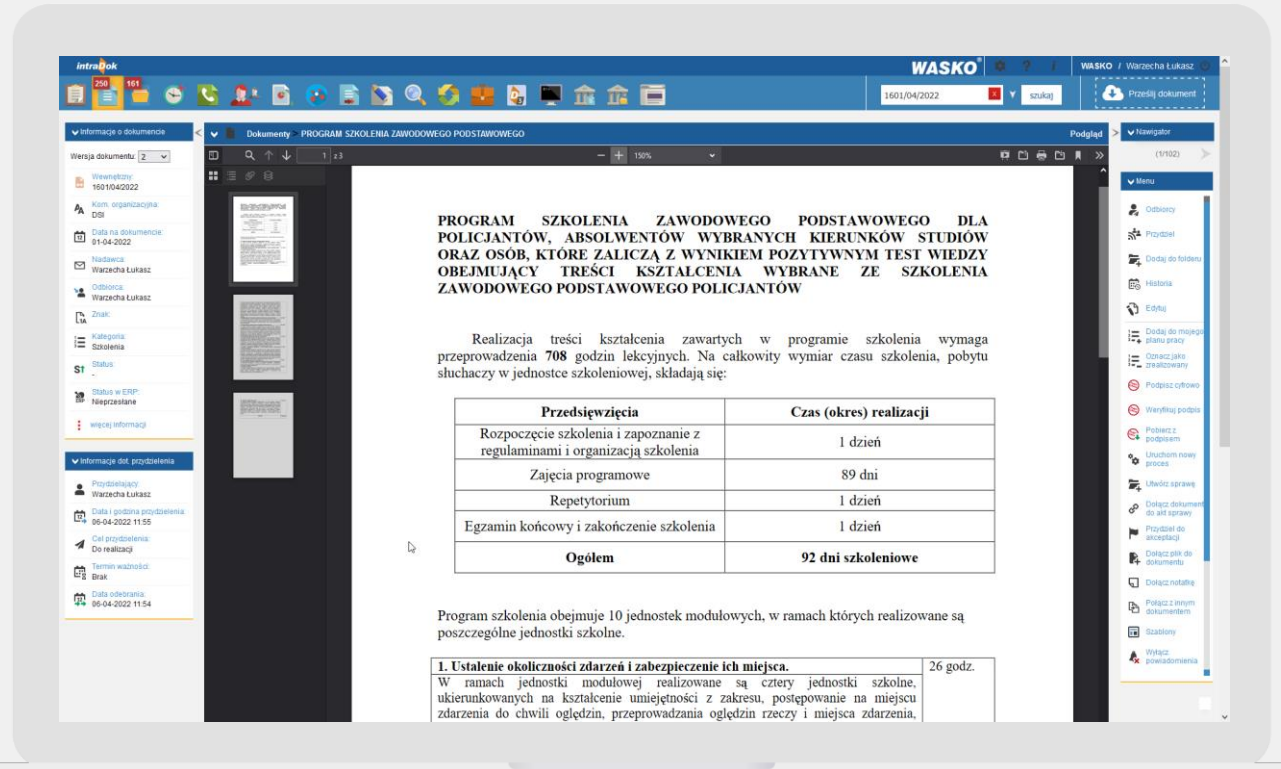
intraDok

250 161

WASKO

WASKO / Warzecha Łukasz

1601/04/2022

szukaj

Prześlij dokument

Informacje o dokumencie

Wersja dokumentu: 2

Wewnętrzny: 1601/04/2022

Kom. organizacyjna: DSI

Data na dokumencie: 01-04-2022

Nadawca: Warzecha Łukasz

Odbiorca: Warzecha Łukasz

Znak: -

Kategoria: Szkolenia

Status: -

Status w ERP: Nieprzesłane

więcej informacji

Informacje dot. przydzielenia

Przydzielający: Warzecha Łukasz

Data i godzina przydzielenia: 06-04-2022 11:55

Cel przydzielenia: Do realizacji

Termin ważności: Brak

Data odebrania: 06-04-2022 11:54

Dokumenty > PROGRAM SZKOLENIA ZAWODOWEGO PODSTAWOWEGO

Podgląd

1 z 3

150%

PROGRAM SZKOLENIA ZAWODOWEGO PODSTAWOWEGO DLA POLICJANTÓW, ABSOLWENTÓW WYBRANYCH KIERUNKÓW STUDIÓW ORAZ OSÓB, KTÓRE ZALICZĄ Z WYNIKIEM POZYTYWNYM TEST WIEDZY OBEJMUJĄCY TREŚCI KSZTAŁCENIA WYBRANE ZE SZKOLENIA ZAWODOWEGO PODSTAWOWEGO POLICJANTÓW

Realizacja treści kształcenia zawartych w programie szkolenia wymaga przeprowadzenia **708** godzin lekcyjnych. Na całkowity wymiar czasu szkolenia, pobytu słuchaczy w jednostce szkoleniowej, składają się:

| Przedsięwzięcia | Czas (okres) realizacji |
|---|---|
| Rozpoczęcie szkolenia i zapoznanie z regulaminami i organizacją szkolenia | 1 dzień |
| Zajęcia programowe | 89 dni |
| Repetytorium | 1 dzień |
| Egzamin końcowy i zakończenie szkolenia | 1 dzień |
| Ogółem | 92 dni szkoleniowe |

Program szkolenia obejmuje 10 jednostek modułowych, w ramach których realizowane są poszczególne jednostki szkolne.

| 1. Ustalenie okoliczności zdarzeń i zabezpieczenie ich miejsca. W ramach jednostki modułowej realizowane są cztery jednostki szkolne, ukierunkowanych na kształcenie umiejętności z zakresu, postępowanie na miejscu zdarzenia do chwili oględzin, przeprowadzania oględzin rzeczy i miejsca zdarzenia, | 26 godz. |
|---|---|

Nawigator

(1/102)

Menu

Odbiorcy
Przydziel
Dodaj do folderu
Historia
Edytuj
Dodaj do mojego planu pracy
Oznacz jako zrealizowany
Podpisz cyfrowo
Weryfikuj podpis
Pobierz z podpisem
Uruchom nowy proces
Utwórz sprawę
Dołącz dokument do akt sprawy
Przydziel do akceptacji
Dołącz plik do dokumentu
Dołącz notatkę
Połącz z innym dokumentem
Szablony
Wyłącz powiadomienia